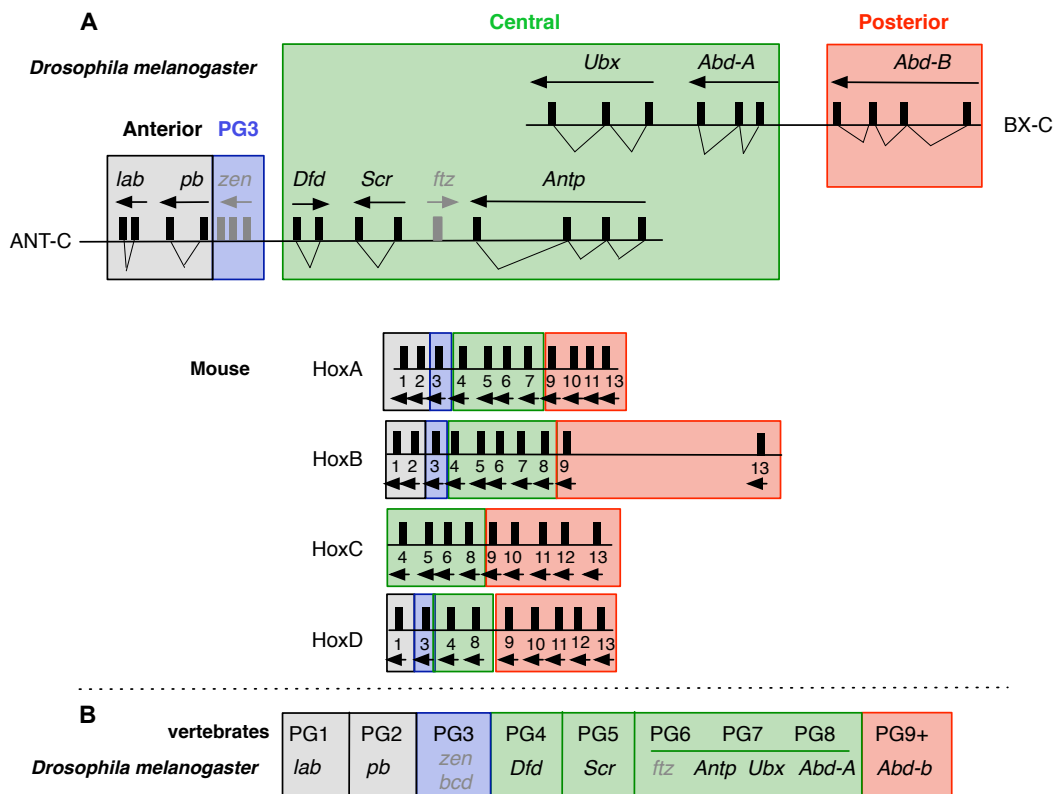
A

Central

Posterior

Drosophila melanogaster

Ubx

Abd-A

Abd-B

BX-C

Anterior PG3

lab pb zen

Dfd Scr ftz Antp

ANT-C

Mouse

HoxA

1 2 3 4 5 6 7 9 10 11 13

HoxB

1 2 3 4 5 6 7 8 9 13

HoxC

4 5 6 8 9 10 11 12 13

HoxD

1 3 4 8 9 10 11 12 13

B

| vertebrates | PG1 | PG2 | PG3 | PG4 | PG5 | PG6 PG7 PG8 | PG9+ |
|---|---|---|---|---|---|---|---|
| Drosophila melanogaster | lab | pb | zen bcd | Dfd | Scr | ftz Antp Ubx Abd-A | Abd-b |